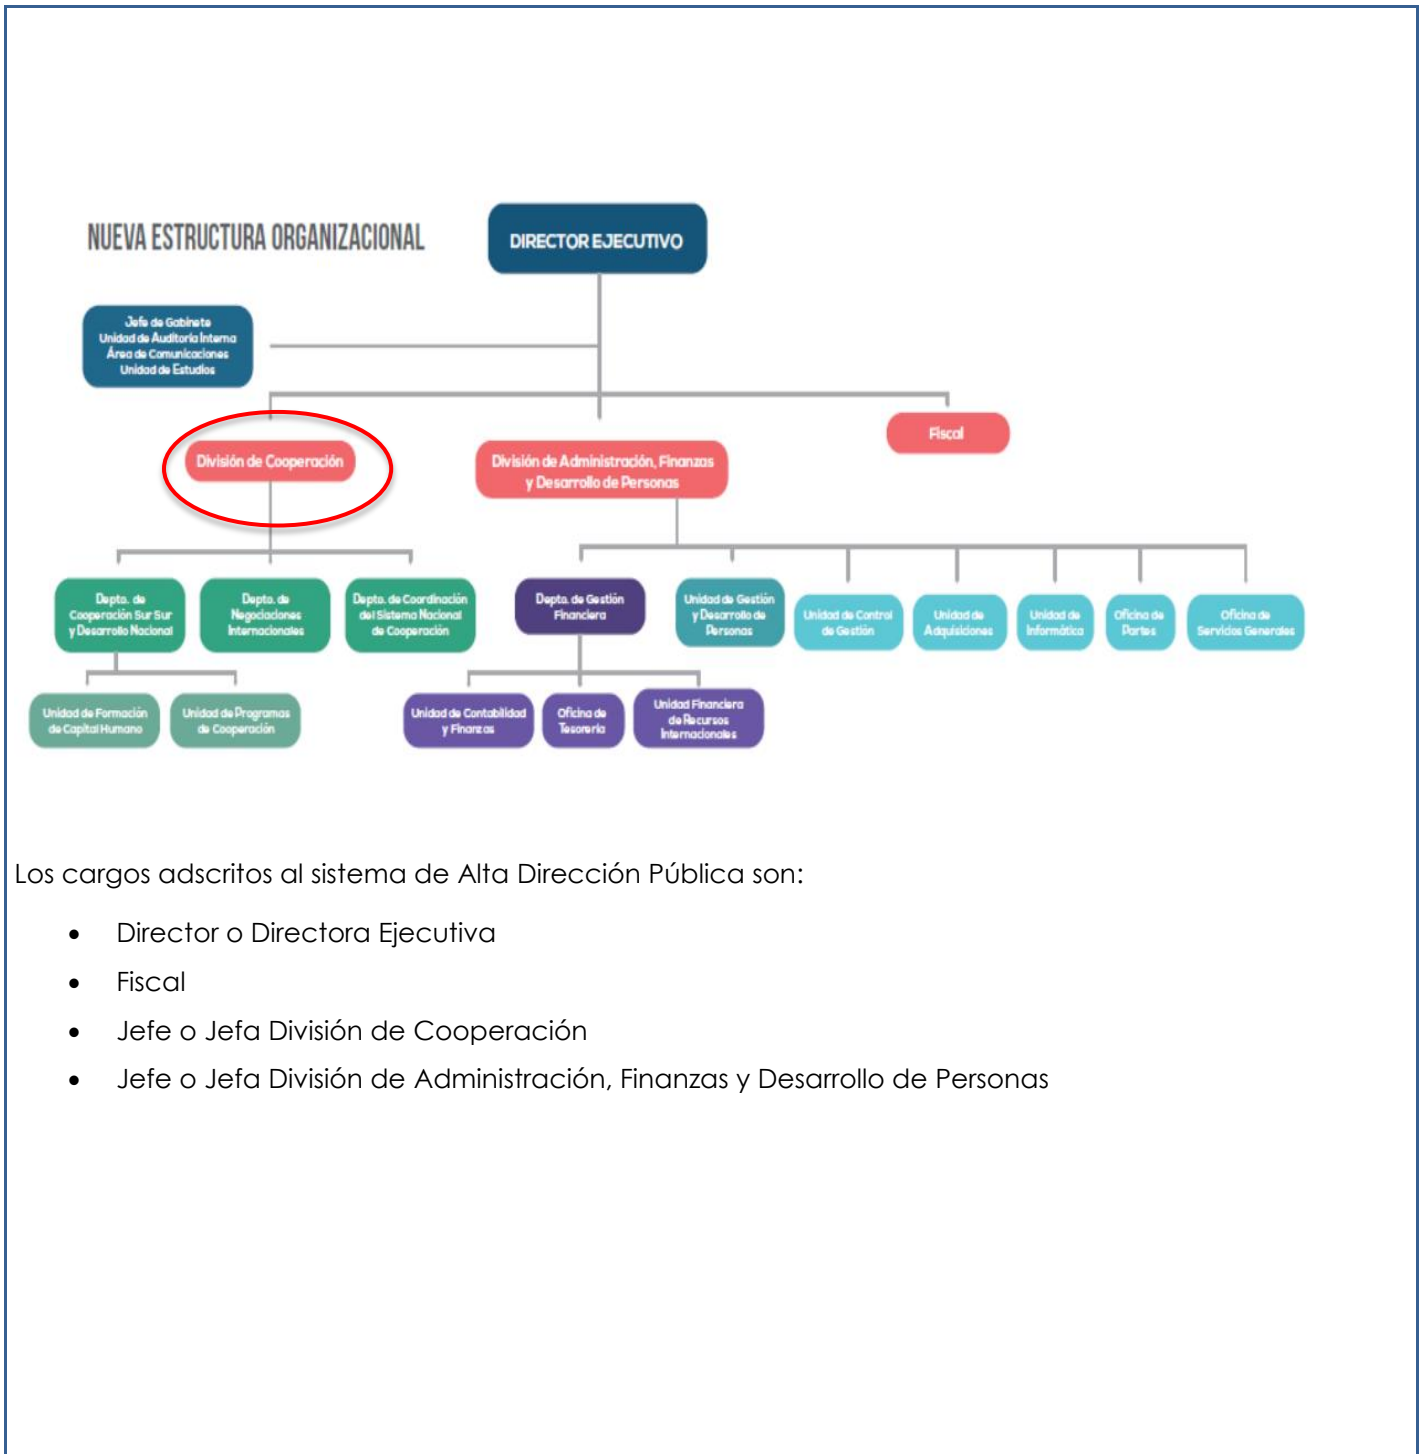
NUEVA ESTRUCTURA ORGANIZACIONAL

DIRECTOR EJECUTIVO

Jefe de Gabinete
Unidad de Auditoría Interna
Área de Comunicaciones
Unidad de Estudios

División de Cooperación

División de Administración, Finanzas y Desarrollo de Personas

Fiscal

Depto. de Cooperación Sur Sur y Desarrollo Nacional

Depto. de Negociaciones Internacionales

Depto. de Coordinación del Sistema Nacional de Cooperación

Unidad de Formación de Capital Humano

Unidad de Programas de Cooperación

Depto. de Gestión Financiera

Unidad de Gestión y Desarrollo de Personas

Unidad de Control de Gestión

Unidad de Adquisiciones

Unidad de Informática

Oficina de Partes

Oficina de Servicios Generales

Unidad de Contabilidad y Finanzas

Oficina de Tesorería

Unidad Financiera de Recursos Internacionales

Los cargos adscritos al sistema de Alta Dirección Pública son:

- Director o Directora Ejecutiva
- Fiscal
- Jefe o Jefa División de Cooperación
- Jefe o Jefa División de Administración, Finanzas y Desarrollo de Personas